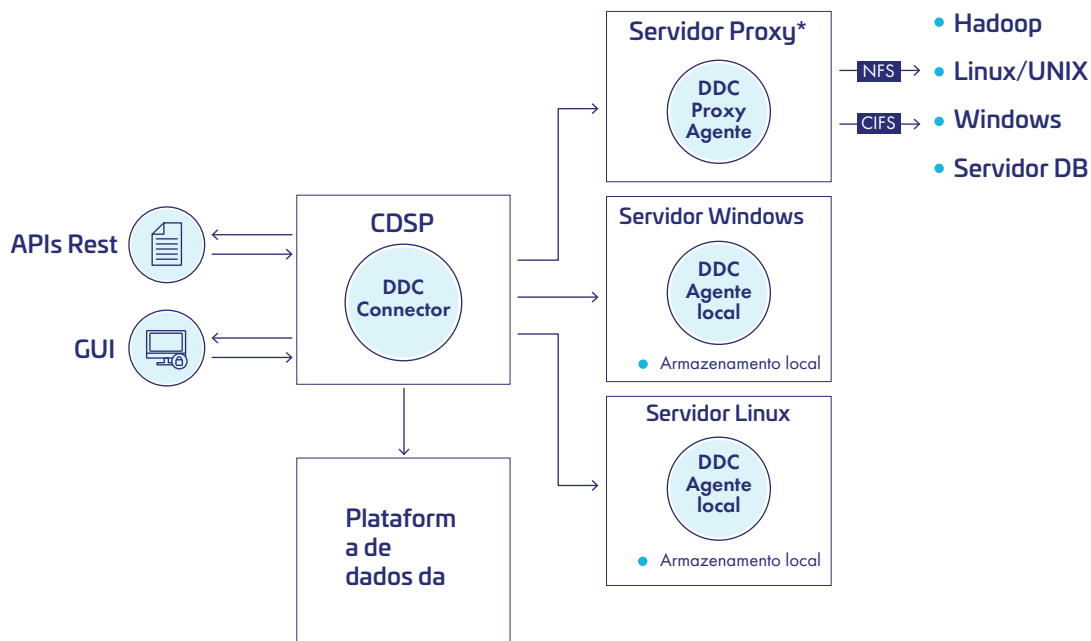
Servidor Proxy*

DDC Proxy Agente

NFS

CIFS

Hadoop

Linux/UNIX

Windows

Servidor DB

APIs Rest

GUI

CDSP

DDC Connector

Servidor Windows

DDC Agente local

Armazenamento local

Servidor Linux

DDC Agente local

Armazenamento local

Plataform a de dados da